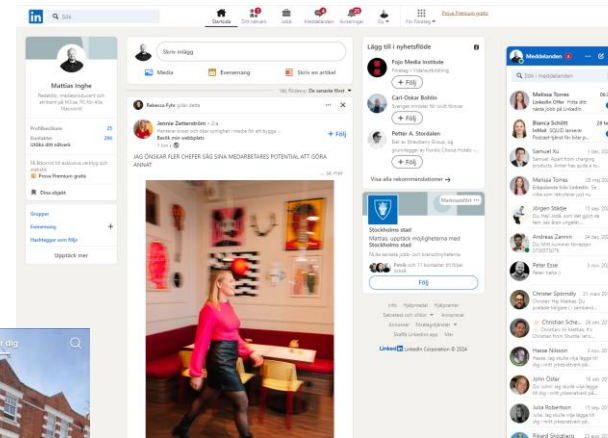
in Sök

Startsida Ditt nätverk Jobb Meddelanden Aviseringar Du För företag Prova Premium gratis

Mattias Inghe

Redaktör, medieansvarig och skribent på IVL, PC för Alla, Macworld

Profilbesök 25
Kontakter 286
Utöka ditt nätverk

Få åtkomst till exklusiva verktyg och insikter
Prova Premium gratis

Dina objekt

Grupper
Evenemang
Hashtaggar som följs

Upptäck mer

Skriv inlägg

Media Evenemang Skriv en artikel

Välj flödesvy: De senaste först

Rebecca Fyhr gillar detta

Jennie Zetterström • 2:a
Hanterar kriser och sätter synlighet i media för att bygga ...
Besök min webbplats
1 tim •

+ Följ

JAG ÖNSKAR FLER CHEFER SÅG SINA MEDARBETARES POTENTIAL ATT GÖRA ANNAT ... mer

Lägg till i nyhetsflöde

Fojo Media Institute
Företag • Videoutbildning
+ Följ

Carl-Oskar Bohlin
Sveriges minister för civilt försvar
+ Följ

Petter A. Stordalen
Ber av Strawberry Group, og grunnlegger av Nordic Choice Hotels
+ Följ

Visa alla rekommendationer →

Marknadsför

Stockholms stad
Mattias, upptäck möjligheterna med Stockholms stad
Få de senaste jobb- och karriärmöjligheterna
Pavik och 11 kontakter till följer också
Följ

Info Hjälpmedel Hjälpcenter
Sekretess och villkor Annonser
Annonser Företagstjänster
Skaffa LinkedIn-app Mer

LinkedIn Corporation © 2024

Meddelanden

Sök i meddelanden

Melissa Tomas
LinkedIn Offer
Bianca Schött
InMail
Samuel Xu
Melissa Tomas
Jörgen Städje
Andreas Zammn
Peter Erze
Christer Spörndly
Christian Sche...
Hasse Nilsson
John Östar
Julia Robertson
Rikard Skogberg

dig